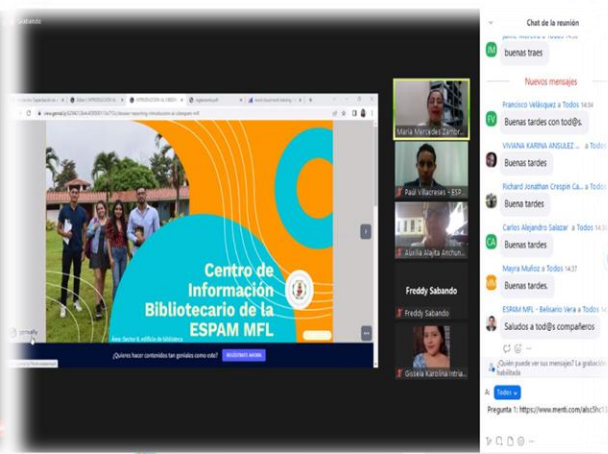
Grabando

Centro de Información Bibliotecario de la ESPAM MFL

¿Quieres hacer contenidos tan geniales como este?

REGÍSTRATE AHORA

María Mercedes Zambr...

Paul Villacreses - ESP...

Auxilia Alayta Anchun...

Freddy Sabando

Freddy Sabando

Gisela Karolina Intria...

Chat de la reunión

buenas traes

Nuevos mensajes

Francisco Velásquez a Todos 14:34

Buenas tardes con tod@s.

VIVIANA KARINA ANSULEZ... a Todos

Buenas tardes

Richard Jonathan Crespin Ca... a Todos

Buena tardes

Carlos Alejandro Salazar a Todos

Buenas tardes

Mayra Muñoz a Todos 14:37

Buenas tardes.

ESPAM MFL - Belisario Vera a Todos

Saludos a tod@s compañeros

¿Quién puede ver sus mensajes? La grabación habilitada

A: Todos

Pregunta 1: https://www.menti.com/alsc9n1